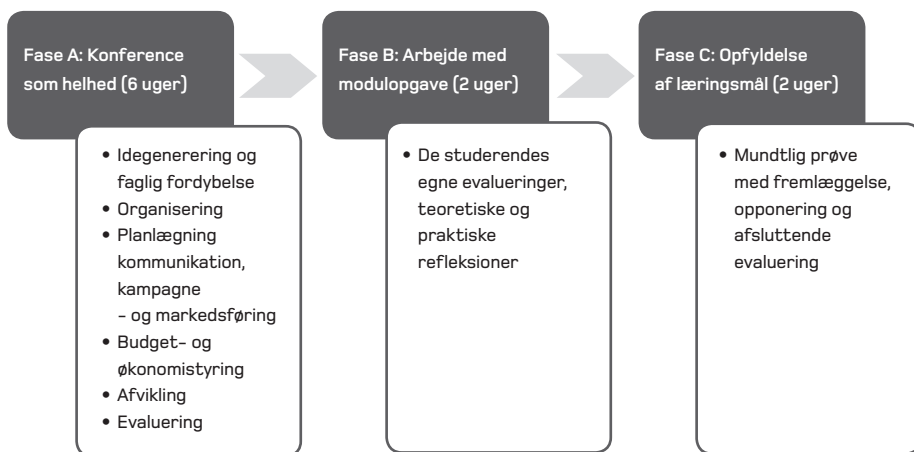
Fase A: Konference som helhed (6 uger)

- Idegenerering og faglig fordybelse
- Organisering
- Planlægning kommunikation, kampagne – og markedsføring
- Budget- og økonomistyring
- Afvikling
- Evaluering

Fase B: Arbejde med modulopgave (2 uger)

- De studerendes egne evalueringer, teoretiske og praktiske refleksioner

Fase C: Opfyldelse af læringsmål (2 uger)

- Mundtlig prøve med fremlæggelse, opponering og afsluttende evaluering